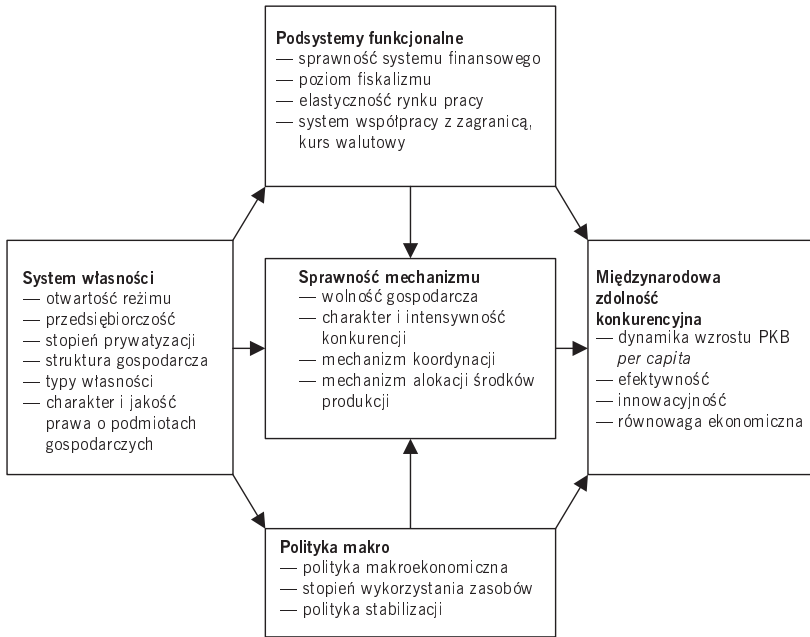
**Podsystemy funkcjonalne**
— sprawność systemu finansowego
— poziom fiskalizmu
— elastyczność rynku pracy
— system współpracy z zagranicą, kurs walutowy

**System własności**
— otwartość reżimu
— przedsiębiorczość
— stopień prywatyzacji
— struktura gospodarcza
— typy własności
— charakter i jakość prawa o podmiotach gospodarczych

**Sprawność mechanizmu**
— wolność gospodarcza
— charakter i intensywność konkurencji
— mechanizm koordynacji
— mechanizm alokacji środków produkcji

**Międzynarodowa zdolność konkurencyjna**
— dynamika wzrostu PKB *per capita*
— efektywność
— innowacyjność
— równowaga ekonomiczna

**Polityka makro**
— polityka makroekonomiczna
— stopień wykorzystania zasobów
— polityka stabilizacji